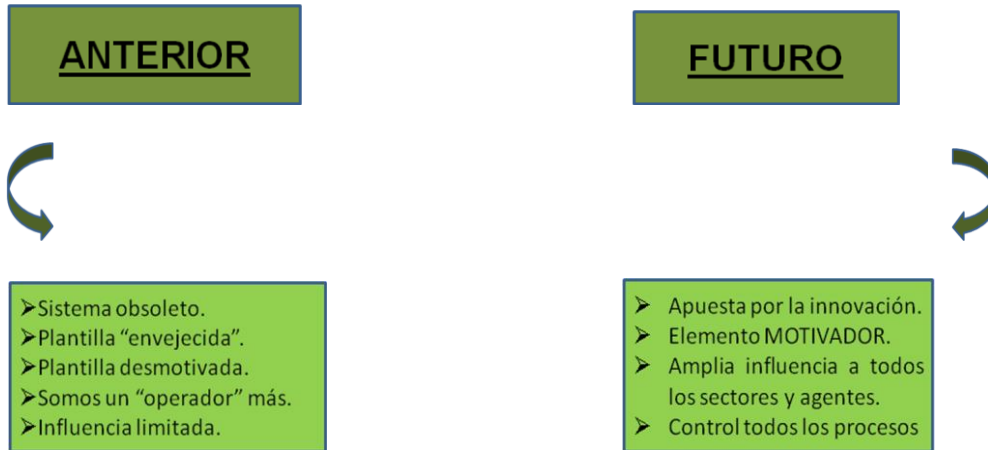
ANTERIOR

FUTURO

➢Sistema obsoleto.
➢Plantilla “envejecida”.
➢Plantilla desmotivada.
➢Somos un “operador” más.
➢Influencia limitada.

➢ Apuesta por la innovación.
➢ Elemento MOTIVADOR.
➢ Amplia influencia a todos los sectores y agentes.
➢ Control todos los procesos